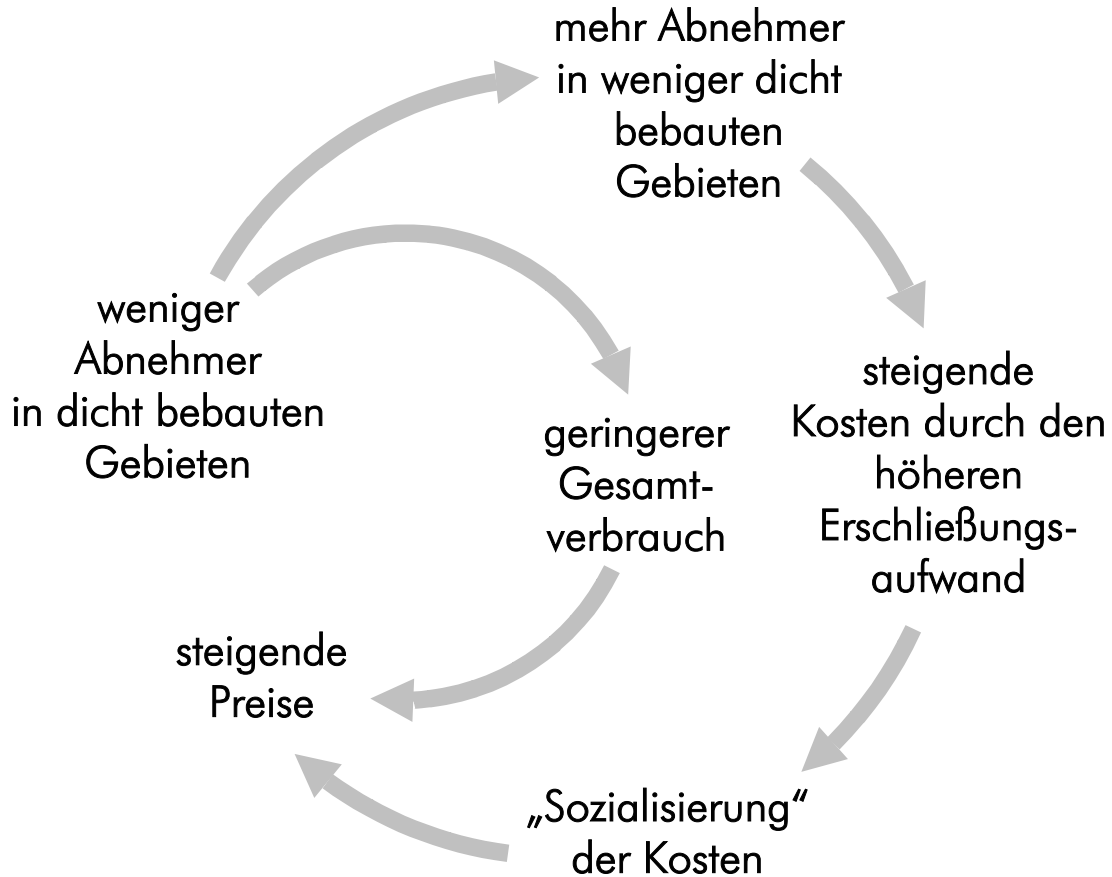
mehr Abnehmer in weniger dicht bebauten Gebieten

weniger Abnehmer in dicht bebauten Gebieten

geringerer Gesamtverbrauch

steigende Kosten durch den höheren Erschließungsaufwand

steigende Preise

„Sozialisierung“ der Kosten